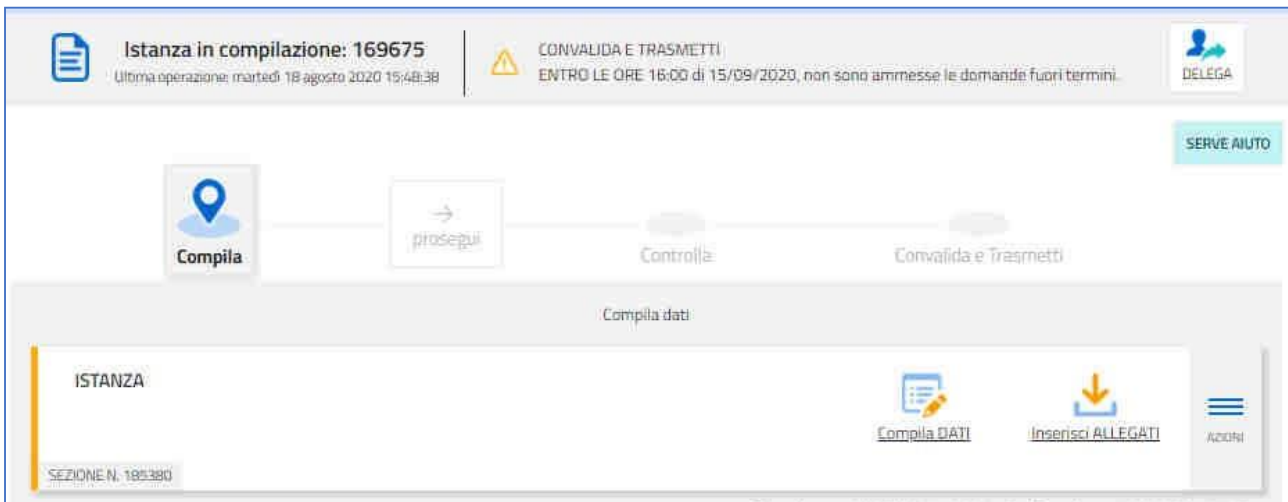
Istanza in compilazione: 169675
Ultima operazione: martedì 18 agosto 2020 15:48:38

CONVALIDA E TRASMETTI
ENTRO LE ORE 16:00 di 15/09/2020, non sono ammesse le domande fuori termini.

DELEGA

SERVE AIUTO

Compila

→
prosegui

Controlla

Convalida e Trasmetti

Compila dati

ISTANZA

Compila DATI

Inserisci ALLEGATI

AZIONI

SEZIONE N. 185380